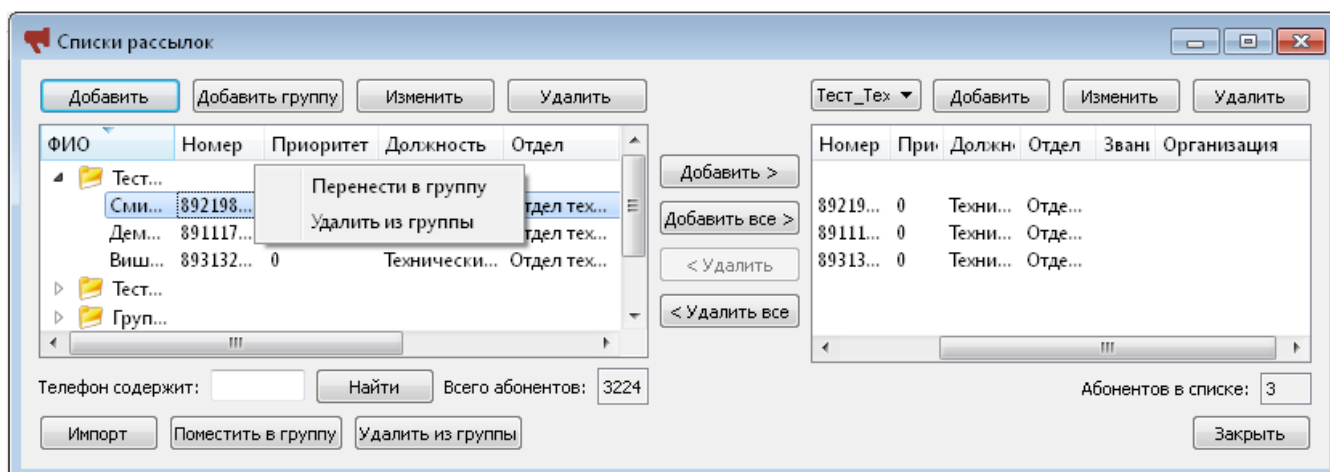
Списки рассылок

Добавить | Добавить группу | Изменить | Удалить

| ФИО | Номер | Приоритет | Должность | Отдел |
|---|---|---|---|---|
| Тест... | | | | |
| Сми... | 892198... | | | Отдел тех... |
| Дем... | 891117... | | | Отдел тех... |
| Виш... | 893132... | 0 | Технически... | Отдел тех... |
| Тест... | | | | |
| Груп... | | | | |

Перенести в группу
Удалить из группы

Добавить >
Добавить все >
< Удалить
< Удалить все

Тест_Тех | Добавить | Изменить | Удалить

| Номер | При | Должн | Отдел | Звані | Организация |
|---|---|---|---|---|---|
| 89219... | 0 | Техни... | Отде... | | |
| 89111... | 0 | Техни... | Отде... | | |
| 89313... | 0 | Техни... | Отде... | | |

Телефон содержит: Найти Всего абонентов: 3224

Абонентов в списке: 3

Импорт | Поместить в группу | Удалить из группы

Закрыть